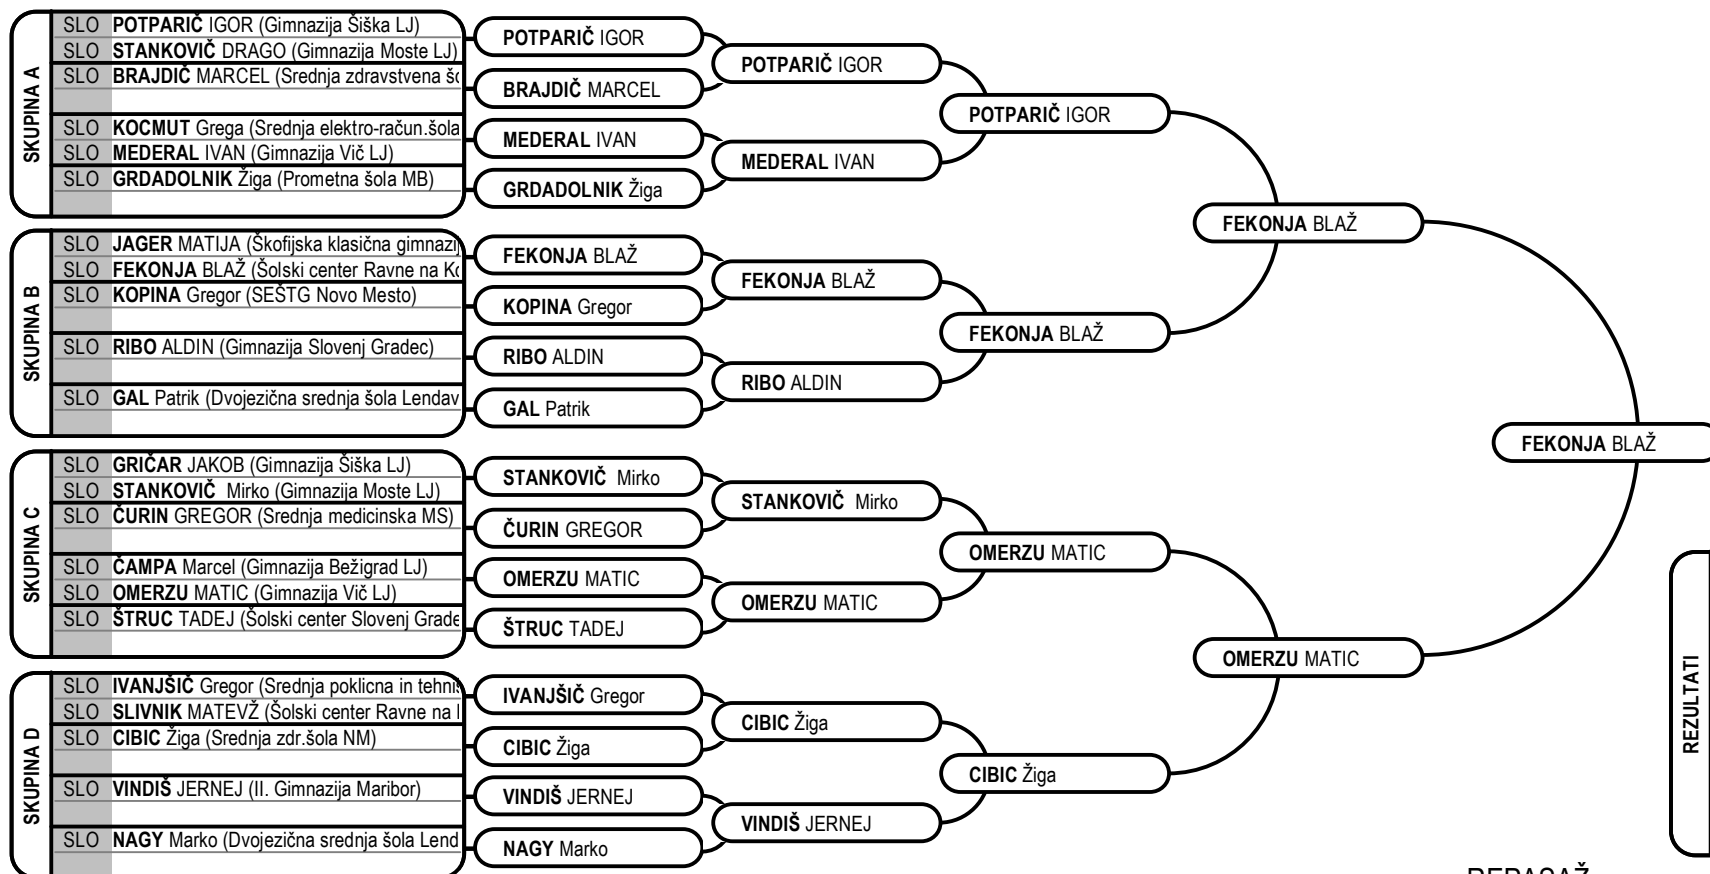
SKUPINA A
SLO POTPARIČ IGOR (Gimnazija Šiška LJ)
SLO STANKOVIČ DRAGO (Gimnazija Moste LJ)
SLO BRAJDIČ MARCEL (Srednja zdravstvena šo
SLO KOCMUT Grega (Srednja elektro-račun.šola
SLO MEDERAL IVAN (Gimnazija Vič LJ)
SLO GRDADOLNIK Žiga (Prometna šola MB)

SKUPINA B
SLO JAGER MATIJA (Škofijska klasična gimnazi
SLO FEKONJA BLAŽ (Šolski center Ravne na Ko
SLO KOPINA Gregor (SEŠTG Novo Mesto)
SLO RIBO ALDIN (Gimnazija Slovenj Gradec)
SLO GAL Patrik (Dvojezična srednja šola Lendav

SKUPINA C
SLO GRIČAR JAKOB (Gimnazija Šiška LJ)
SLO STANKOVIČ Mirko (Gimnazija Moste LJ)
SLO ČURIN GREGOR (Srednja medicinska MS)
SLO ČAMPA Marcel (Gimnazija Bežigrad LJ)
SLO OMERZU MATIC (Gimnazija Vič LJ)
SLO ŠTRUC TADEJ (Šolski center Slovenj Grade

SKUPINA D
SLO IVANJŠIČ Gregor (Srednja poklicna in tehni
SLO SLIVNIK MATEVŽ (Šolski center Ravne na I
SLO CIBIC Žiga (Srednja zdr.šola NM)
SLO VINDIŠ JERNEJ (II. Gimnazija Maribor)
SLO NAGY Marko (Dvojezična srednja šola Lend

POTPARIČ IGOR
BRAJDIČ MARCEL
MEDERAL IVAN
GRDADOLNIK Žiga
FEKONJA BLAŽ
KOPINA Gregor
RIBO ALDIN
GAL Patrik
STANKOVIČ Mirko
ČURIN GREGOR
OMERZU MATIC
ŠTRUC TADEJ
IVANJŠIČ Gregor
CIBIC Žiga
VINDIŠ JERNEJ
NAGY Marko

POTPARIČ IGOR
MEDERAL IVAN
FEKONJA BLAŽ
RIBO ALDIN
STANKOVIČ Mirko
OMERZU MATIC
CIBIC Žiga
VINDIŠ JERNEJ

POTPARIČ IGOR
FEKONJA BLAŽ
OMERZU MATIC
CIBIC Žiga

FEKONJA BLAŽ
OMERZU MATIC

FEKONJA BLAŽ

REZULTATI

REPASAŽ